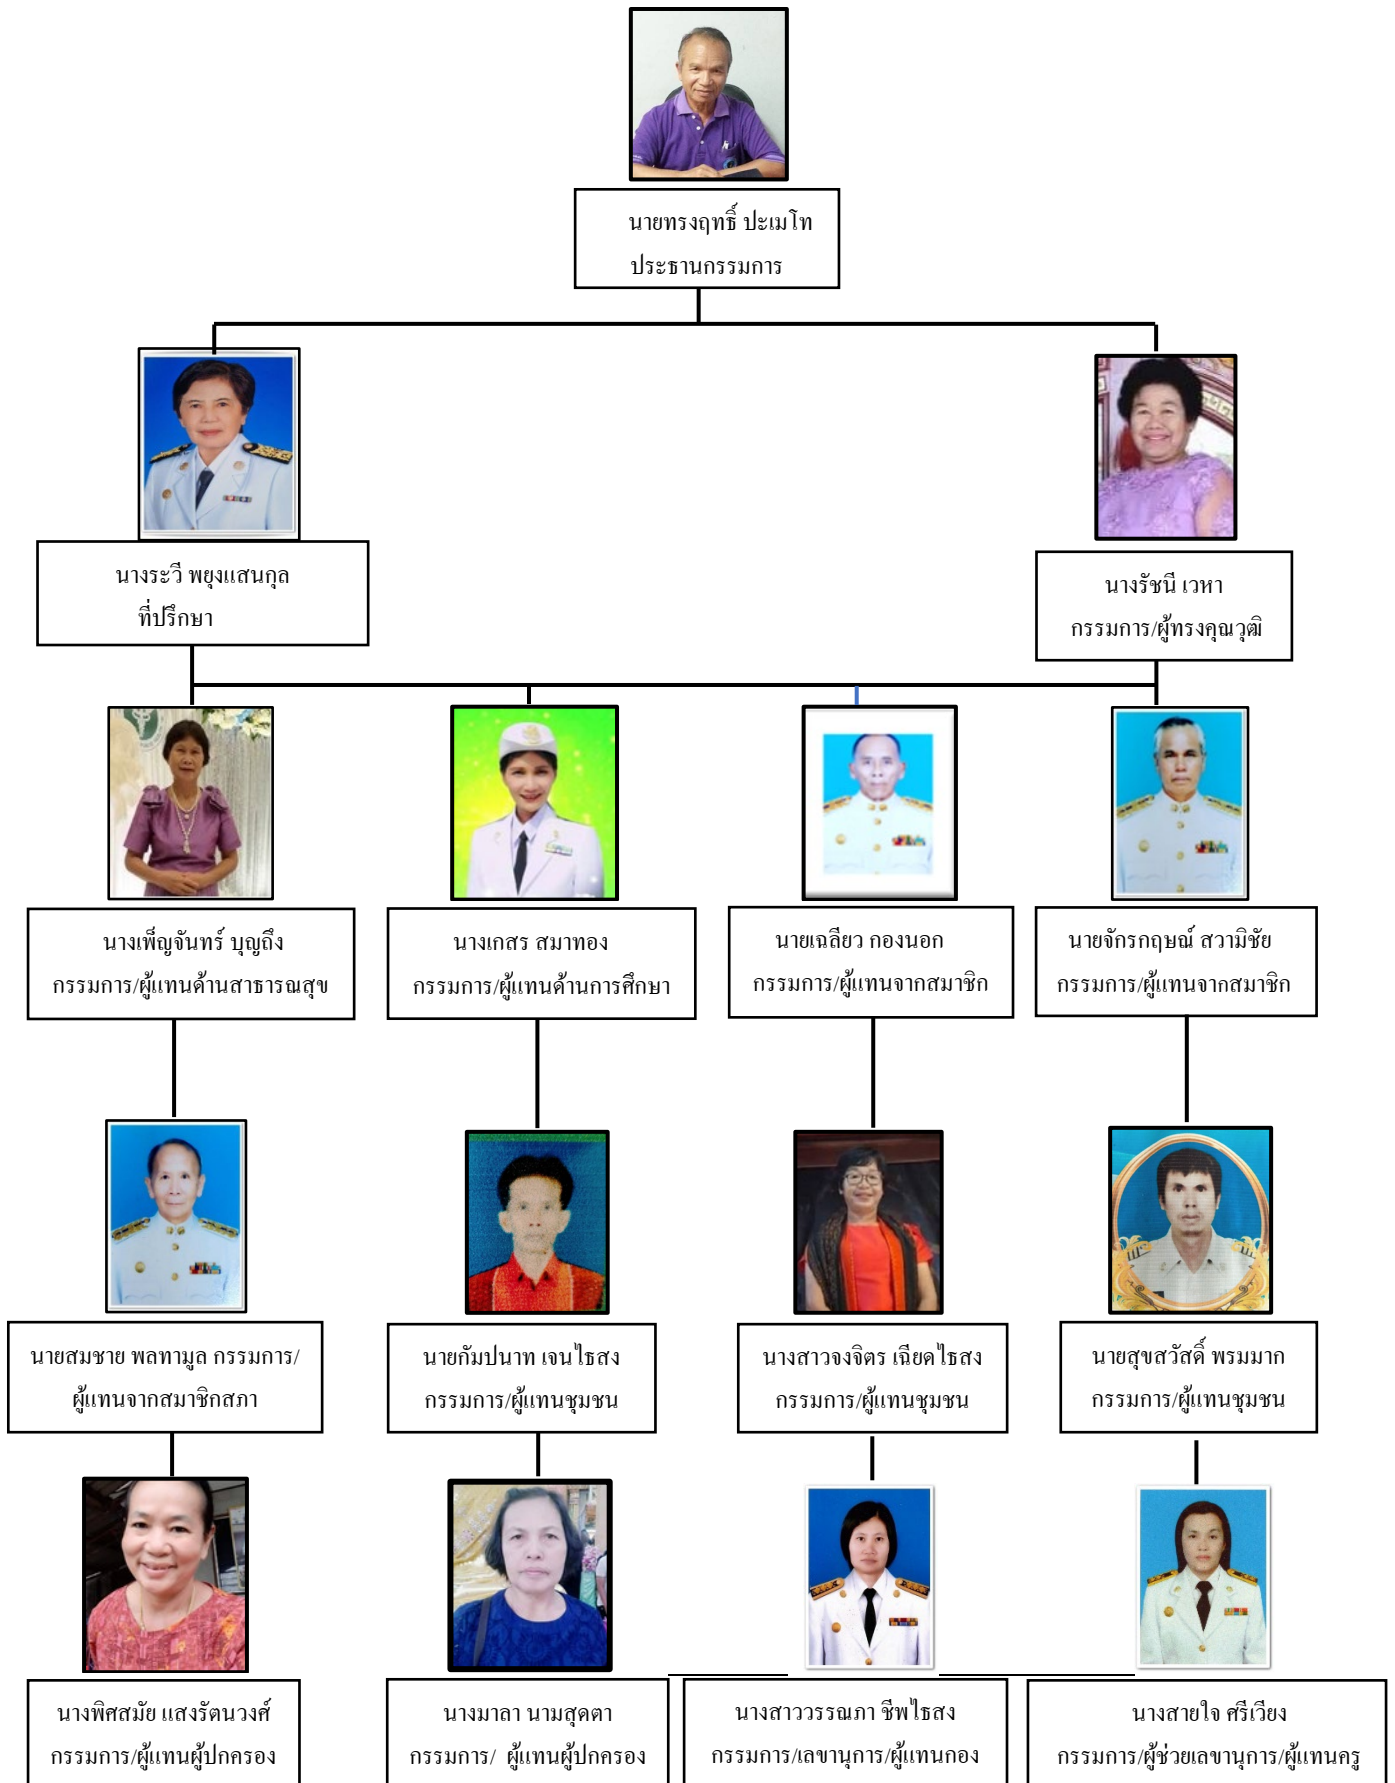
นายทรงฤทธิ์ ปะเมโท
ประธานกรรมการ

นางระวี พยุงแสนกุล
ที่ปรึกษา

นางรัชนี เวหา
กรรมการ/ผู้ทรงคุณวุฒิ

นางเพ็ญจันทร์ บุญถึง
กรรมการ/ผู้แทนด้านสาธารณสุข

นางเกสร สมาทอง
กรรมการ/ผู้แทนด้านการศึกษา

นายเฉลียว กองนอก
กรรมการ/ผู้แทนจากสมาชิก

นายจักรกฤษณ์ สวามิชัย
กรรมการ/ผู้แทนจากสมาชิก

นายสมชาย พลทามูล กรรมการ/ผู้แทนจากสมาชิกสภา

นายกัมปนาท เจนไธสง
กรรมการ/ผู้แทนชุมชน

นางสาวจงจิตร เฉียดไธสง
กรรมการ/ผู้แทนชุมชน

นายสุขสวัสดิ์ พรมมาก
กรรมการ/ผู้แทนชุมชน

นางพิศสมัย แสงรัตนวงศ์
กรรมการ/ผู้แทนผู้ปกครอง

นางมาลา นามสุดตา
กรรมการ/ ผู้แทนผู้ปกครอง

นางสาววรรณภา ชีพไธสง
กรรมการ/เลขานุการ/ผู้แทนกอง

นางสายใจ ศรีเวียง
กรรมการ/ผู้ช่วยเลขานุการ/ผู้แทนครู